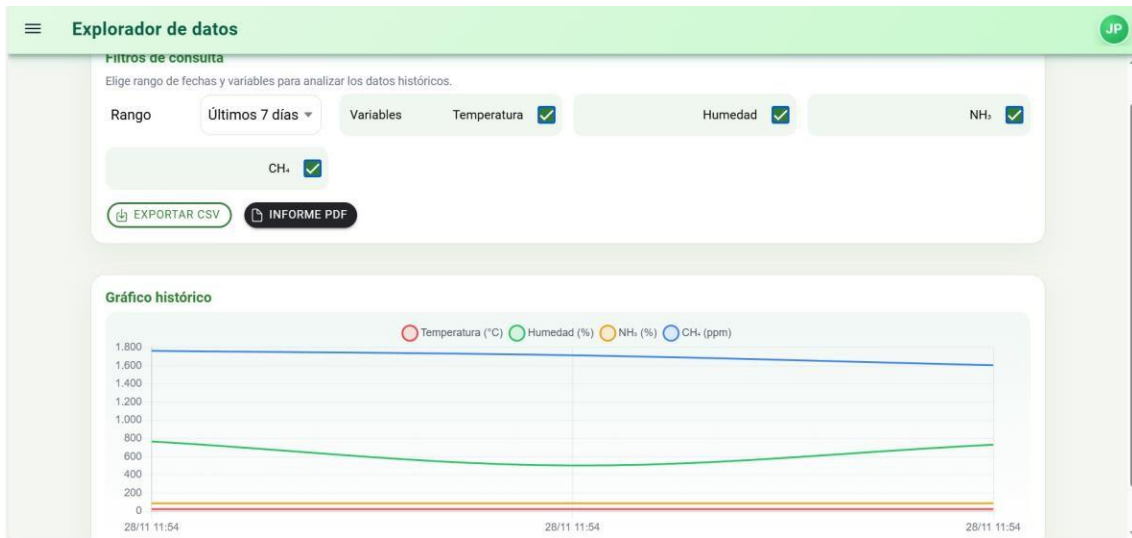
Explorador de datos

JP

Filtros de consulta

Elige rango de fechas y variables para analizar los datos históricos.

Rango Últimos 7 días

Variables Temperatura

Humedad

$NH_3$

$CH_4$

EXPORTAR CSV

INFORME PDF

Gráfico histórico

Temperatura (°C) Humedad (%) $NH_3$ (%) $CH_4$ (ppm)

1.800
1.600
1.400
1.200
1.000
800
600
400
200
0

28/11 11:54 28/11 11:54 28/11 11:54